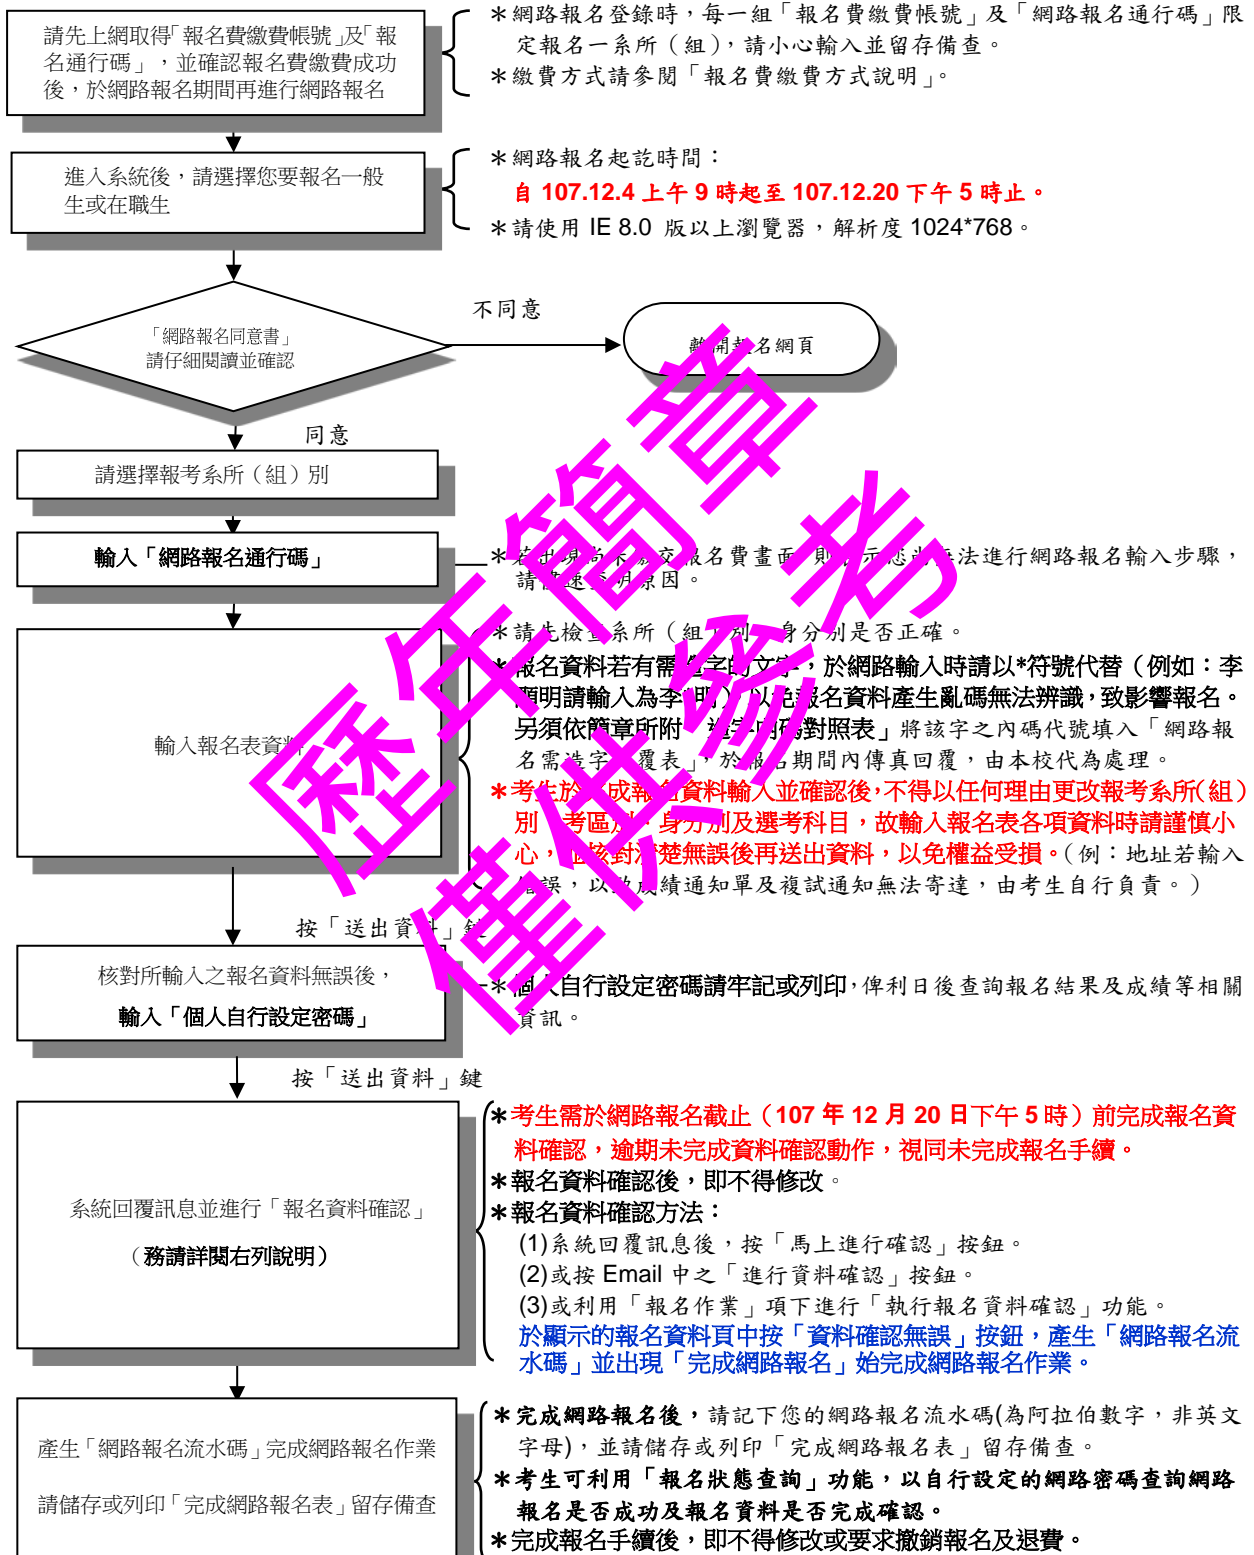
請先上網取得「報名費繳費帳號」及「報名通行碼」，並確認報名費繳費成功後，於網路報名期間再進行網路報名

＊網路報名登錄時，每一組「報名費繳費帳號」及「網路報名通行碼」限定報名一系所（組），請小心輸入並留存備查。
＊繳費方式請參閱「報名費繳費方式說明」。

進入系統後，請選擇您要報名一般生或在職生

＊網路報名起訖時間：
自 107.12.4 上午 9 時起至 107.12.20 下午 5 時止。
＊請使用 IE 8.0 版以上瀏覽器，解析度 1024*768。

「網路報名同意書」請仔細閱讀並確認

不同意

離開報名網頁

同意

請選擇報考系所（組）別

輸入「網路報名通行碼」

＊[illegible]報名費畫面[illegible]法進行網路報名輸入步驟，請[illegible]原因。

輸入報名表資料

＊請先檢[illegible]系所（組）別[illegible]身分別是否正確。
＊報名資料若有需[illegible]文字，於網路輸入時請以*符號代替（例如：李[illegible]明請輸入為李*明）以免報名資料產生亂碼無法辨識，致影響報名。另須依簡章所附「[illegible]對照表」將該字之內碼代號填入「網路報名需造字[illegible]覆表」，於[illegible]期間內傳真回覆，由本校代為處理。
＊考生於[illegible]成報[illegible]資料輸入並確認後，不得以任何理由更改報考系所(組)別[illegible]考區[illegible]身分別及選考科目，故輸入報名表各項資料時請謹慎小心，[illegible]核對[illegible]楚無誤後再送出資料，以免權益受損。（例：地址若輸入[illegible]誤，以致成績通知單及複試通知無法寄達，由考生自行負責。）

按「送出資料」鍵

核對所輸入之報名資料無誤後，
輸入「個人自行設定密碼」

＊個人自行設定密碼請牢記或列印，俾利日後查詢報名結果及成績等相關資訊。

按「送出資料」鍵

系統回覆訊息並進行「報名資料確認」
（務請詳閱右列說明）

＊考生需於網路報名截止（107 年 12 月 20 日下午 5 時）前完成報名資料確認，逾期未完成資料確認動作，視同未完成報名手續。
＊報名資料確認後，即不得修改。
＊報名資料確認方法：
(1)系統回覆訊息後，按「馬上進行確認」按鈕。
(2)或按 Email 中之「進行資料確認」按鈕。
(3)或利用「報名作業」項下進行「執行報名資料確認」功能。
於顯示的報名資料頁中按「資料確認無誤」按鈕，產生「網路報名流水碼」並出現「完成網路報名」始完成網路報名作業。

產生「網路報名流水碼」完成網路報名作業
請儲存或列印「完成網路報名表」留存備查

＊完成網路報名後，請記下您的網路報名流水碼(為阿拉伯數字，非英文字母)，並請儲存或列印「完成網路報名表」留存備查。
＊考生可利用「報名狀態查詢」功能，以自行設定的網路密碼查詢網路報名是否成功及報名資料是否完成確認。
＊完成報名手續後，即不得修改或要求撤銷報名及退費。

歷年簡章
僅供參考